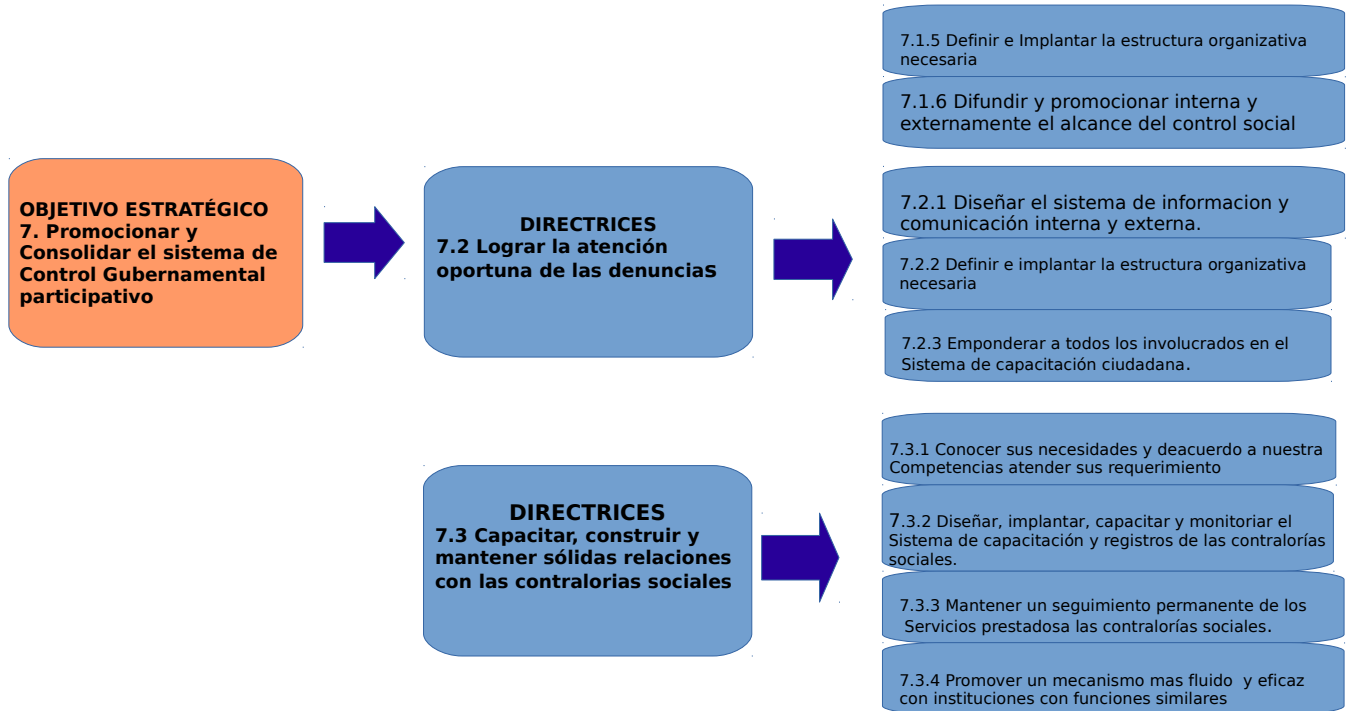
OBJETIVO ESTRATÉGICO
7. Promocionar y Consolidar el sistema de Control Gubernamental participativo

DIRECTRICES
7.2 Lograr la atención oportuna de las denuncias

7.1.5 Definir e Implantar la estructura organizativa necesaria

7.1.6 Difundir y promocionar interna y externamente el alcance del control social

7.2.1 Diseñar el sistema de informacion y comunicación interna y externa.

7.2.2 Definir e implantar la estructura organizativa necesaria

7.2.3 Emponderar a todos los involucrados en el Sistema de capacitación ciudadana.

DIRECTRICES
7.3 Capacitar, construir y mantener sólidas relaciones con las contralorias sociales

7.3.1 Conocer sus necesidades y deacuerdo a nuestra Competencias atender sus requerimiento

7.3.2 Diseñar, implantar, capacitar y monitoriar el Sistema de capacitación y registros de las contralorías sociales.

7.3.3 Mantener un seguimiento permanente de los Servicios prestadosa las contralorías sociales.

7.3.4 Promover un mecanismo mas fluido y eficaz con instituciones con funciones similares